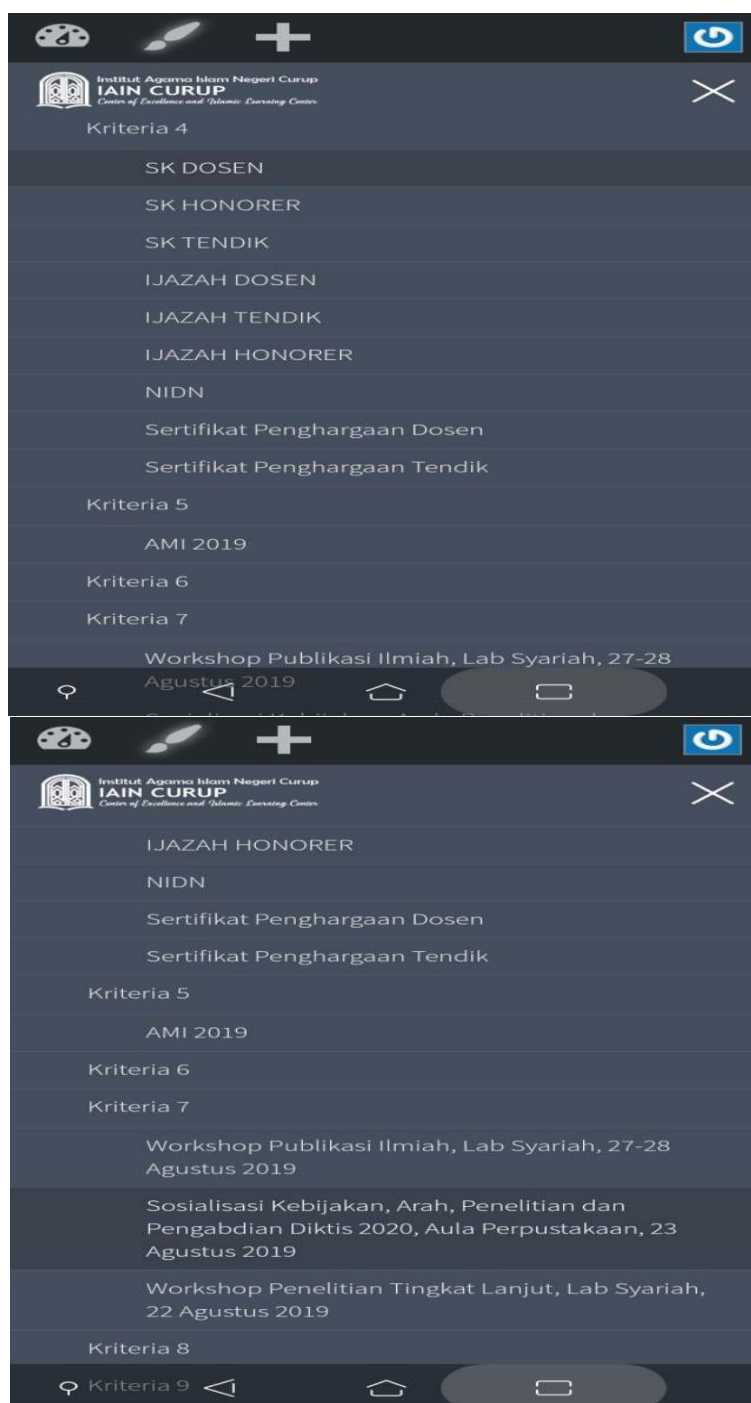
Institut Agama Islam Negeri Curup
IAIN CURUP
Center of Excellence and Islamic Learning Center

Kriteria 4

SK DOSEN

SK HONORER

SK TENDIK

IJAZAH DOSEN

IJAZAH TENDIK

IJAZAH HONORER

NIDN

Sertifikat Penghargaan Dosen

Sertifikat Penghargaan Tendik

Kriteria 5

AMI 2019

Kriteria 6

Kriteria 7

Workshop Publikasi Ilmiah, Lab Syariah, 27-28 Agustus 2019

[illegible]

Institut Agama Islam Negeri Curup
IAIN CURUP
Center of Excellence and Islamic Learning Center

IJAZAH HONORER

NIDN

Sertifikat Penghargaan Dosen

Sertifikat Penghargaan Tendik

Kriteria 5

AMI 2019

Kriteria 6

Kriteria 7

Workshop Publikasi Ilmiah, Lab Syariah, 27-28 Agustus 2019

Sosialisasi Kebijakan, Arah, Penelitian dan Pengabdian Diktis 2020, Aula Perpustakaan, 23 Agustus 2019

Workshop Penelitian Tingkat Lanjut, Lab Syariah, 22 Agustus 2019

Kriteria 8

Kriteria 9